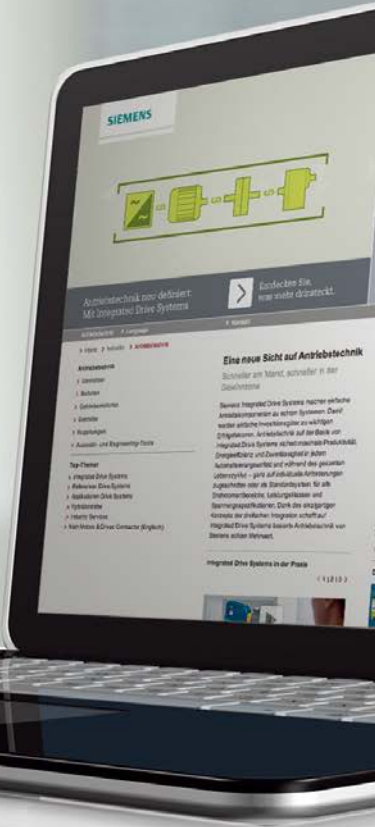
SIEMENS

Antriebstechnik neu definiert: Mit Integrated Drive Systems

Entdecken Sie, was mehr drinsteckt.

Antriebstechnik

> Language

> Kontakt

> Home > Industrie > Antriebstechnik

Antriebstechnik

> Umrichter

> Motoren

> Getriebemotoren

> Getriebe

> Kupplungen

> Auslegungs- und Engineering-Tools

Top-Themen

> Integrated Drive Systems

> Referenzen Drive Systems

> Applikationen Drive Systems

> Hybridantriebe

> Industry Services

> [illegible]

Eine neue Sicht auf Antriebstechnik

Schneller am Markt, schneller in der Gewinnzone

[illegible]

Integrated Drive Systems in der Praxis

< 1 | 2 | 3 >